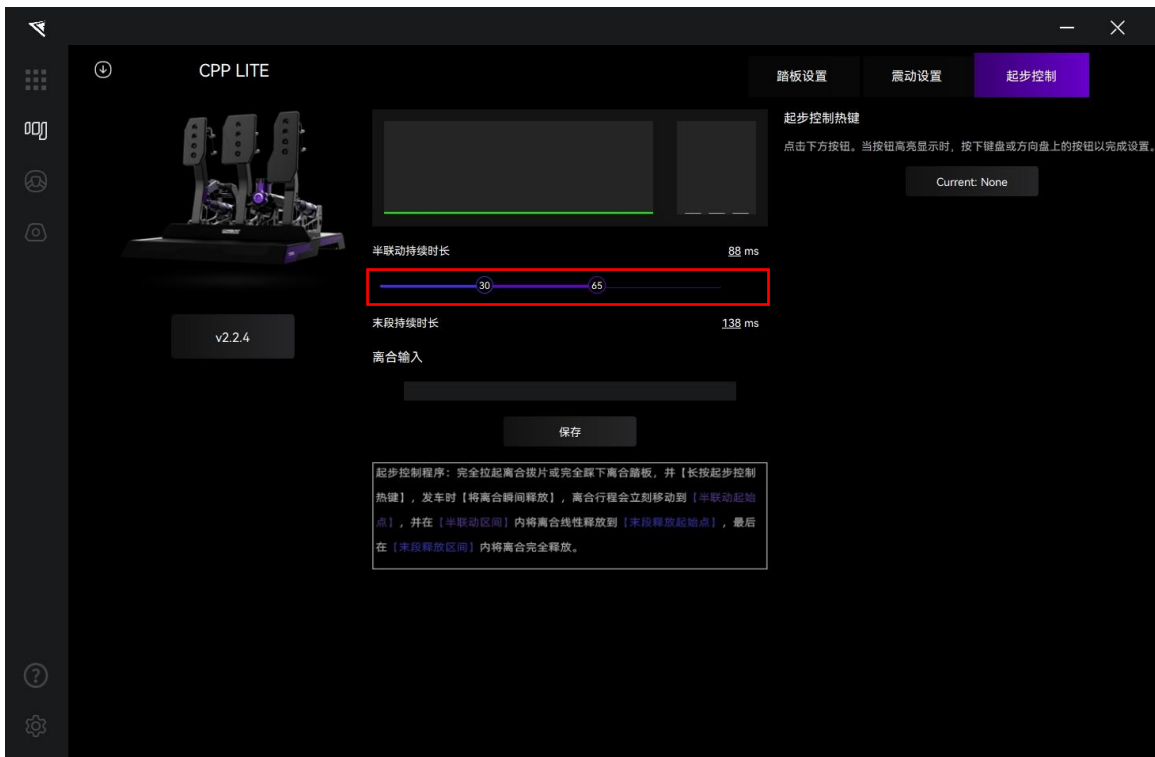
CPP LITE

踏板设置 震动设置 起步控制

起步控制热键

点击下方按钮。当按钮高亮显示时，按下键盘或方向盘上的按钮以完成设置。

Current: None

半联动持续时长 88 ms

30 65

末段持续时长 138 ms

离合输入

保存

v2.2.4

起步控制程序：完全拉起离合拨片或完全踩下离合踏板，并【长按起步控制热键】，发车时【将离合瞬间释放】，离合行程会立刻移动到【半联动起始点】，并在【半联动区间】内将离合线性释放到【末段释放起始点】，最后在【末段释放区间】内将离合完全释放。

?